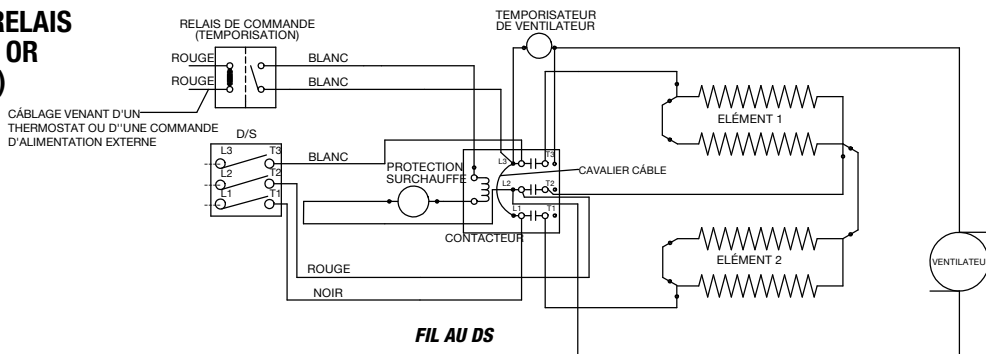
RELAIS
OR
)

RELAIS DE COMMANDE
(TEMPORISATION)

TEMPORISATEUR
DE VENTILATEUR

ROUGE
ROUGE
BLANC
BLANC

CÂBLAGE VENANT D'UN THERMOSTAT OU D''UNE COMMANDE D'ALIMENTATION EXTERNE

D/S
L3
T3
L2
T2
L1
T1

BLANC

PROTECTION SURCHAUFFE

L3
T3
L2
T2
L1
T1

CAVALIER CÂBLE

CONTACTEUR

ELÉMENT 1

ELÉMENT 2

VENTILATEU

ROUGE

NOIR

FIL AU DS